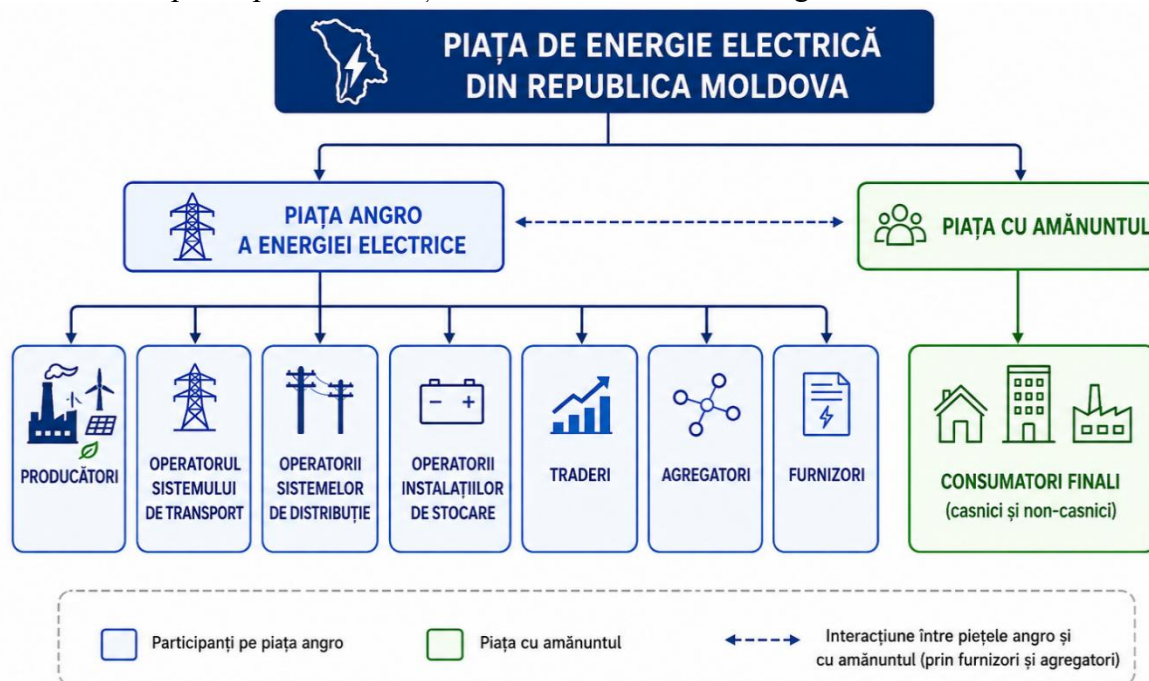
PIAȚA DE ENERGIE ELECTRICĂ DIN REPUBLICA MOLDOVA

PIAȚA ANGRO A ENERGIEI ELECTRICE

PIAȚA CU AMĂNUNTUL

PRODUCĂTORI

OPERATORUL SISTEMULUI DE TRANSPORT

OPERATORII SISTEMELOR DE DISTRIBUȚIE

OPERATORII INSTALAȚIILOR DE STOCARE

TRADERI

AGREGATORI

FURNIZORI

CONSUMATORI FINALI (casnici și non-casnici)

Participanți pe piața angro

Piața cu amănuntul

Interacțiune între piețele angro și cu amănuntul (prin furnizori și agregatori)